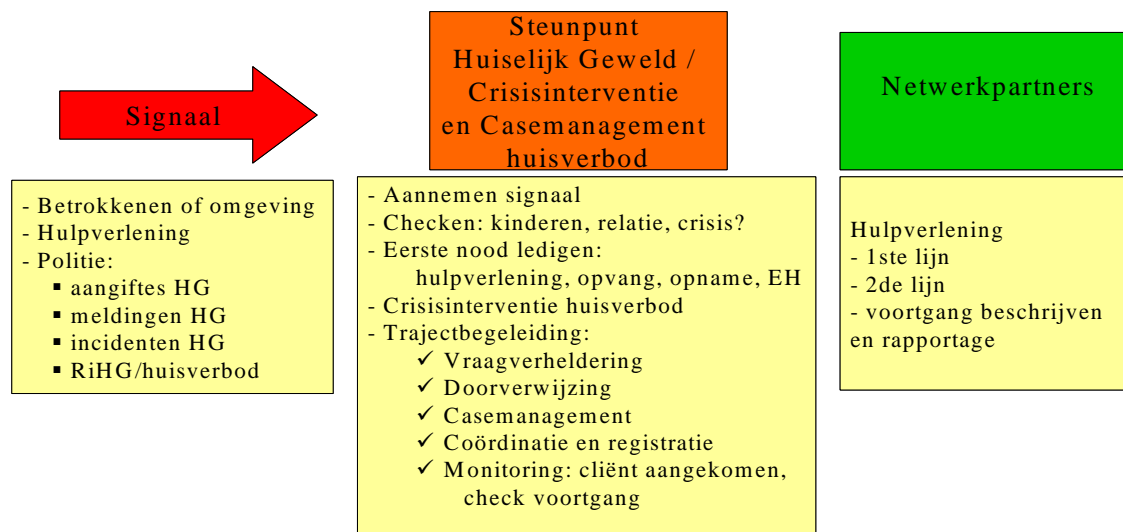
Signaal

Steunpunt Huiselijk Geweld / Crisisinterventie en Casemanagement huisverbod

Netwerkpartners

- Betrokkenen of omgeving
- Hulpverlening
- Politie:
▪ aangiftes HG
▪ meldingen HG
▪ incidenten HG
▪ RiHG/huisverbod

- Aannemen signaal
- Checken: kinderen, relatie, crisis?
- Eerste nood ledigen:
hulpverlening, opvang, opname, EH
- Crisisinterventie huisverbod
- Trajectbegeleiding:
✓ Vraagverheldering
✓ Doorverwijzing
✓ Casemanagement
✓ Coördinatie en registratie
✓ Monitoring: cliënt aangekomen, check voortgang

Hulpverlening
- 1ste lijn
- 2de lijn
- voortgang beschrijven en rapportage